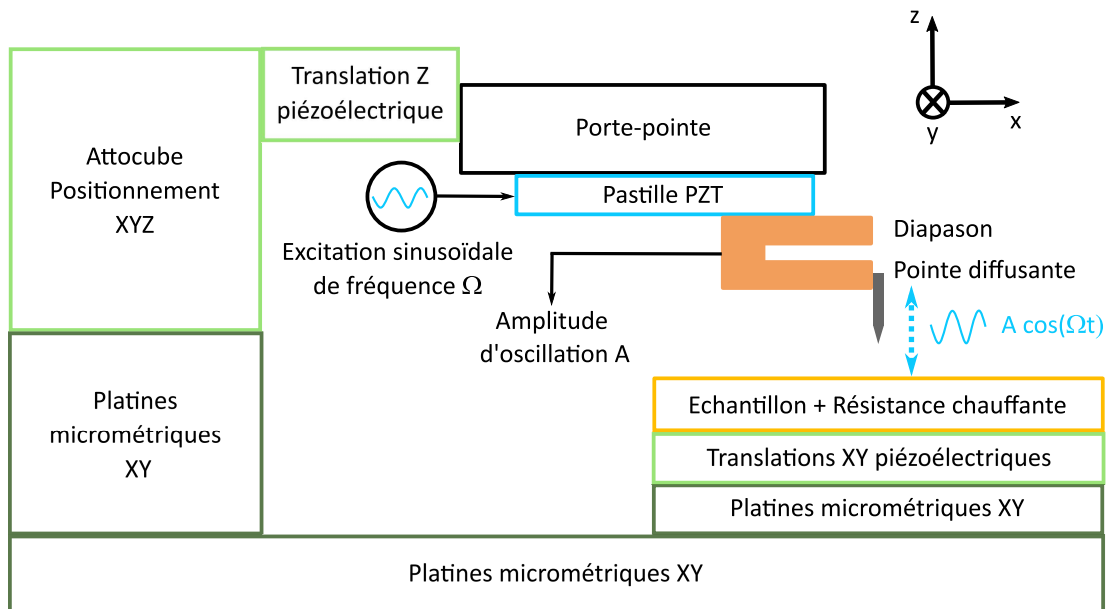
z

y

x

Attocube Positionnement XYZ

Translation Z piézoélectrique

Porte-pointe

Pastille PZT

Excitation sinusoïdale de fréquence $\Omega$

Diapason

Pointe diffusante

Amplitude d'oscillation A

A cos($\Omega$t)

Platines micrométriques XY

Echantillon + Résistance chauffante

Translations XY piézoélectriques

Platines micrométriques XY

Platines micrométriques XY